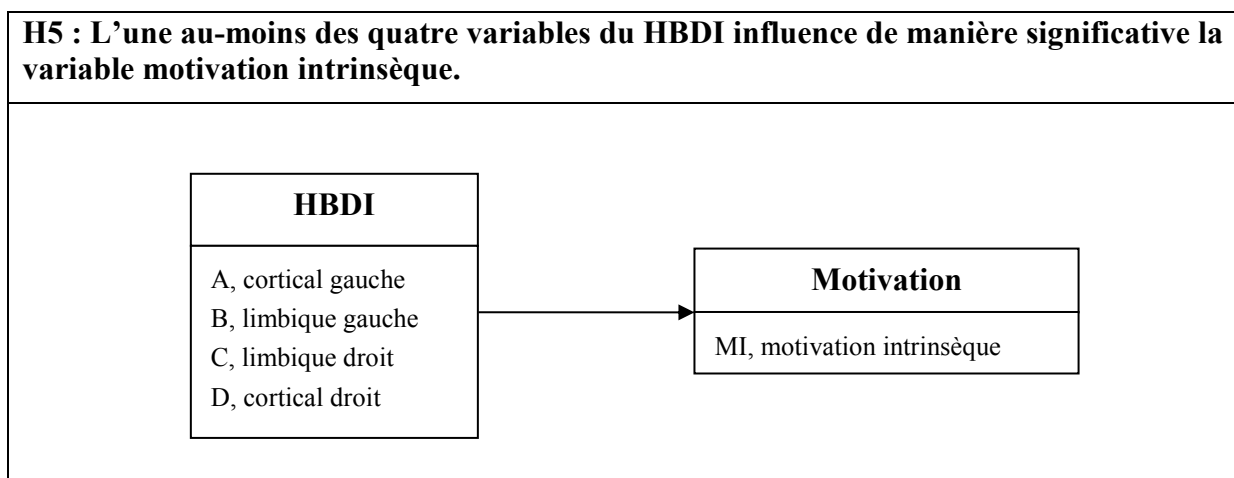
**H5 : L'une au-moins des quatre variables du HBDI influence de manière significative la variable motivation intrinsèque.**

**HBDI**

A, cortical gauche
B, limbique gauche
C, limbique droit
D, cortical droit

**Motivation**

MI, motivation intrinsèque